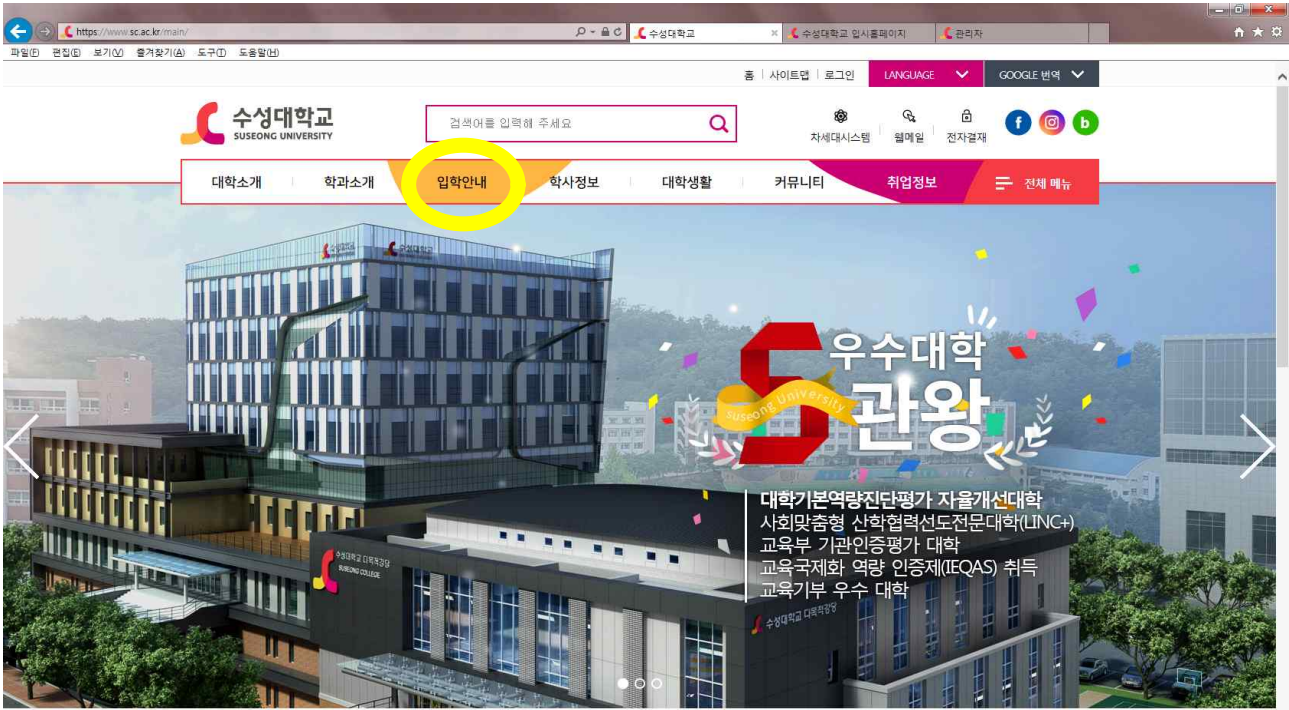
https://www.sc.ac.kr/main/
수성대학교
수성대학교 입시홈페이지
관리자
파일(F) 편집(E) 보기(V) 즐겨찾기(A) 도구(T) 도움말(H)

홈 | 사이트맵 | 로그인 LANGUAGE GOOGLE 번역

수성대학교
SUSEONG UNIVERSITY
검색어를 입력해 주세요
차세대시스템 웹메일 전자결재

대학소개 학과소개 입학안내 학사정보 대학생활 커뮤니티 취업정보 전체 메뉴

우수대학
5관왕
suseong University
대학기본역량진단평가 자율개선대학
사회맞춤형 산학협력선도전문대학(LINC+)
교육부 기관인증평가 대학
교육국제화 역량 인증제(IEQAS) 취득
교육기부 우수 대학

수성대학교 다목적강당
SUSEONG COLLEGE
수성대학교 다목적강당